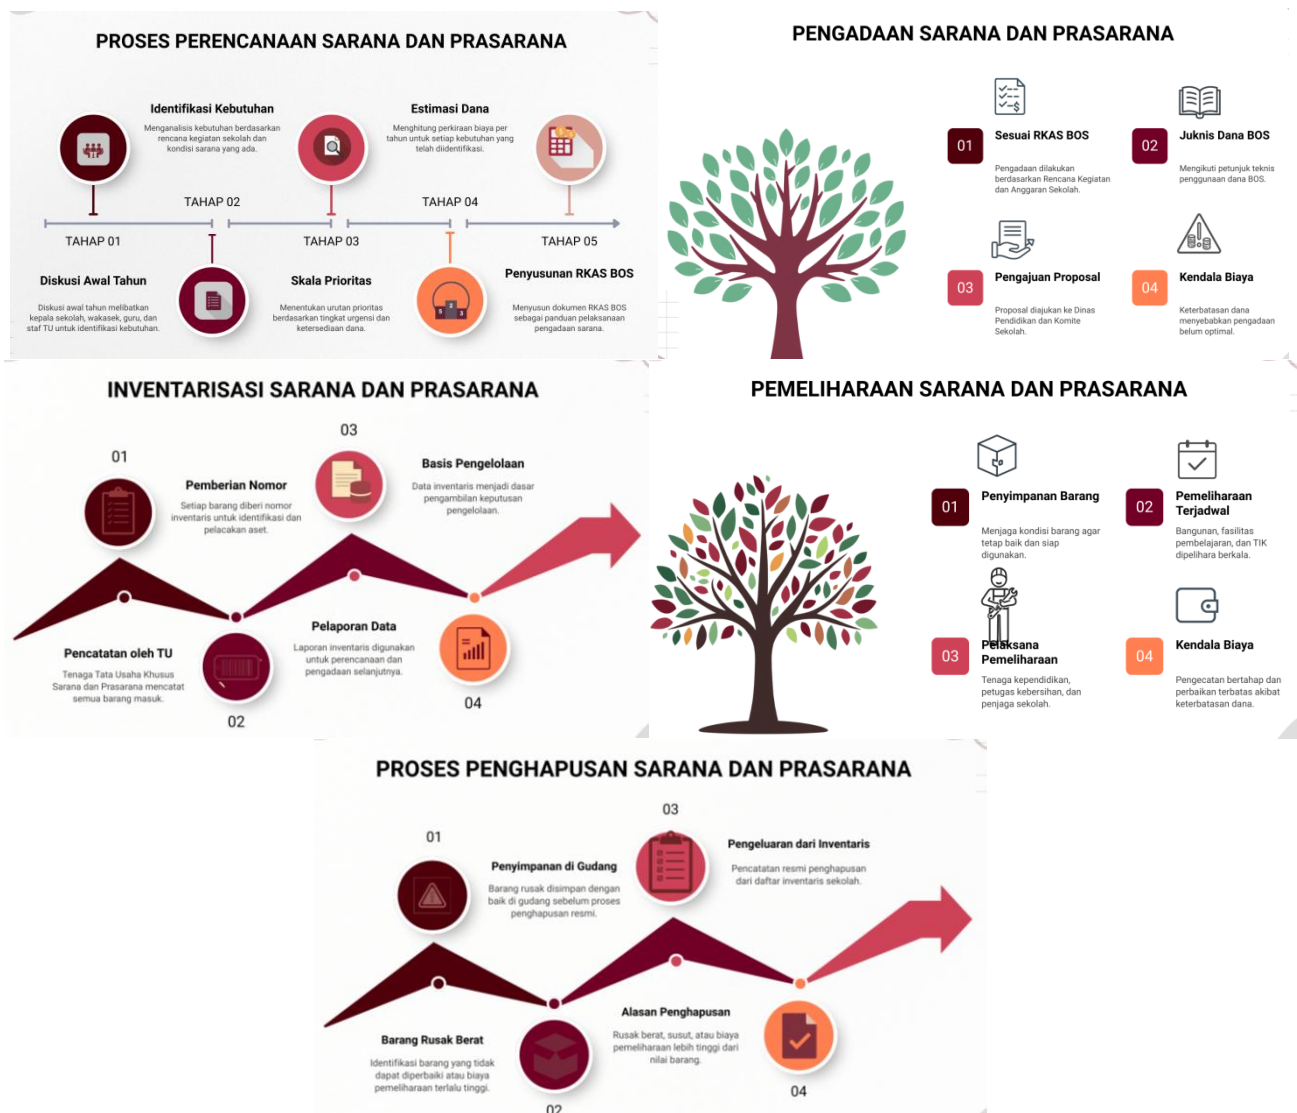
PROSES PERENCANAAN SARANA DAN PRASARANA

Identifikasi Kebutuhan
Menganalisis kebutuhan berdasarkan rencana kegiatan sekolah dan kondisi sarana yang ada.

Estimasi Dana
Menghitung perkiraan biaya per tahun untuk setiap kebutuhan yang telah diidentifikasi.

TAHAP 02
TAHAP 04
TAHAP 01
TAHAP 03
TAHAP 05

Diskusi Awal Tahun
Diskusi awal tahun melibatkan kepala sekolah, wakasek, guru, dan staf TU untuk identifikasi kebutuhan.

Skala Prioritas
Menentukan urutan prioritas berdasarkan tingkat urgensi dan ketersediaan dana.

Penyusunan RKAS BOS
Menyusun dokumen RKAS BOS sebagai panduan pelaksanaan pengadaan sarana.

PENGADAAN SARANA DAN PRASARANA

01 Sesuai RKAS BOS
Pengadaan dilakukan berdasarkan Rencana Kegiatan dan Anggaran Sekolah.

02 Juknis Dana BOS
Mengikuti petunjuk teknis penggunaan dana BOS.

03 Pengajuan Proposal
Proposal diajukan ke Dinas Pendidikan dan Komite Sekolah.

04 Kendala Biaya
Keterbatasan dana menyebabkan pengadaan belum optimal.

INVENTARISASI SARANA DAN PRASARANA

01
Pemberian Nomor
Setiap barang diberi nomor inventaris untuk identifikasi dan pelacakan aset.

03
Basis Pengelolaan
Data inventaris menjadi dasar pengambilan keputusan pengelolaan.

Pencatatan oleh TU
Tenaga Tata Usaha Khusus Sarana dan Prasarana mencatat semua barang masuk.

02

Pelaporan Data
Laporan inventaris digunakan untuk perencanaan dan pengadaan selanjutnya.

04

PEMELIHARAAN SARANA DAN PRASARANA

01 Penyimpanan Barang
Menjaga kondisi barang agar tetap baik dan siap digunakan.

02 Pemeliharaan Terjadwal
Bangunan, fasilitas pembelajaran, dan TIK dipelihara berkala.

03 Pelaksana Pemeliharaan
Tenaga kependidikan, petugas kebersihan, dan penjaga sekolah.

04 Kendala Biaya
Pencegatan bertahap dan perbaikan terbatas akibat keterbatasan dana.

PROSES PENGHAPUSAN SARANA DAN PRASARANA

01
Penyimpanan di Gudang
Barang rusak disimpan dengan baik di gudang sebelum proses penghapusan resmi.

03
Pengeluaran dari Inventaris
Pencatatan resmi penghapusan dari daftar inventaris sekolah.

Barang Rusak Berat
Identifikasi barang yang tidak dapat diperbaiki atau biaya pemeliharaan terlalu tinggi.

02

Alasan Penghapusan
Rusak berat, susut, atau biaya pemeliharaan lebih tinggi dari nilai barang.

04